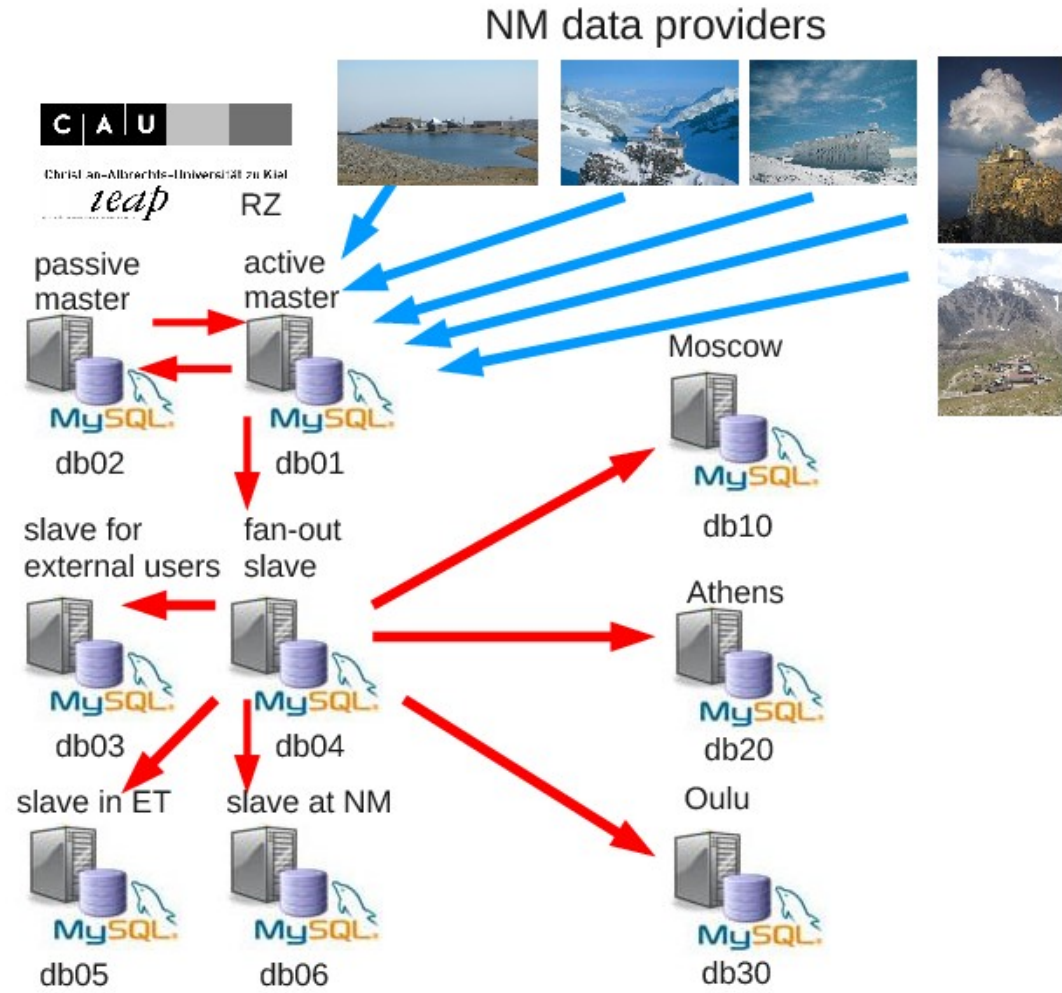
NM data providers

C A U

Christian-Albrechts-Universität zu Kiel

ieap

RZ

passive master

active master

MySQL.

db02

MySQL.

db01

Moscow

MySQL.

db10

slave for external users

fan-out slave

MySQL.

db03

MySQL.

db04

Athens

MySQL.

db20

slave in ET

slave at NM

Oulu

MySQL.

db05

MySQL.

db06

MySQL.

db30